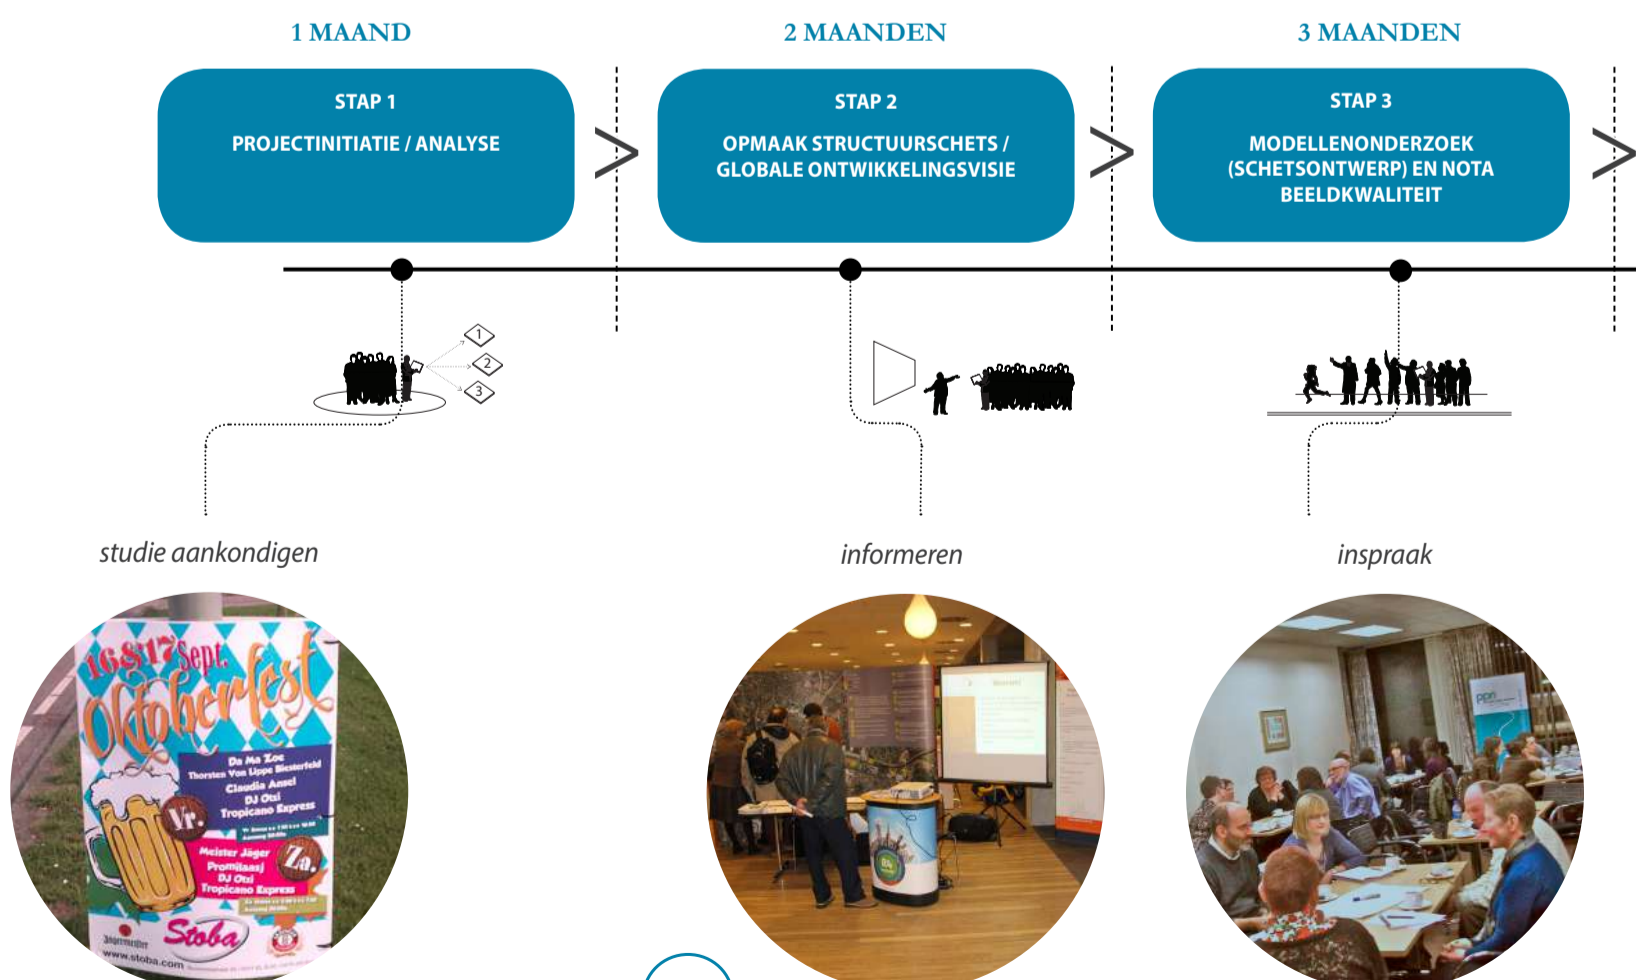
1 MAAND

STAP 1

PROJECTINITIATIE / ANALYSE

2 MAANDEN

STAP 2

OPMAAK STRUCTUURSCHETS / GLOBALE ONTWIKKELINGSVISIE

3 MAANDEN

STAP 3

MODELLENONDERZOEK (SCHETSONTWERP) EN NOTA BEELDKWALITEIT

1

2

3

studie aankondigen

informeren

inspraak

16 & 17 Sept.

Oktoberfest

Da Ma Zoe
Thorsten Von Lippe Biesterfeld
Claudia Ansel
DJ Otsi
Tropicano Express

Vr.

Meister Jäger
Promillaasj
DJ Otsi
Tropicano Express

Za.

Stoba

www.stoba.com

ppn